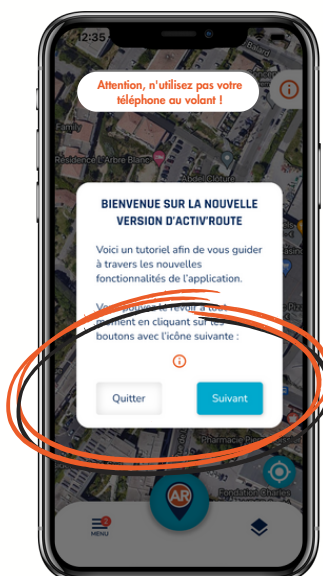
12:35

Attention, n'utilisez pas votre téléphone au volant !

Family

Résidence L'Arbre Blanc

Abdel Coiffure

BIENVENUE SUR LA NOUVELLE VERSION D'ACTIV'ROUTE

Voici un tutoriel afin de vous guider à travers les nouvelles fonctionnalités de l'application.

Vous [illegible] le revoir à tout moment en cliquant sur les boutons avec l'icône suivante :

Quitter

Suivant

Pharmacie

AR

MENU